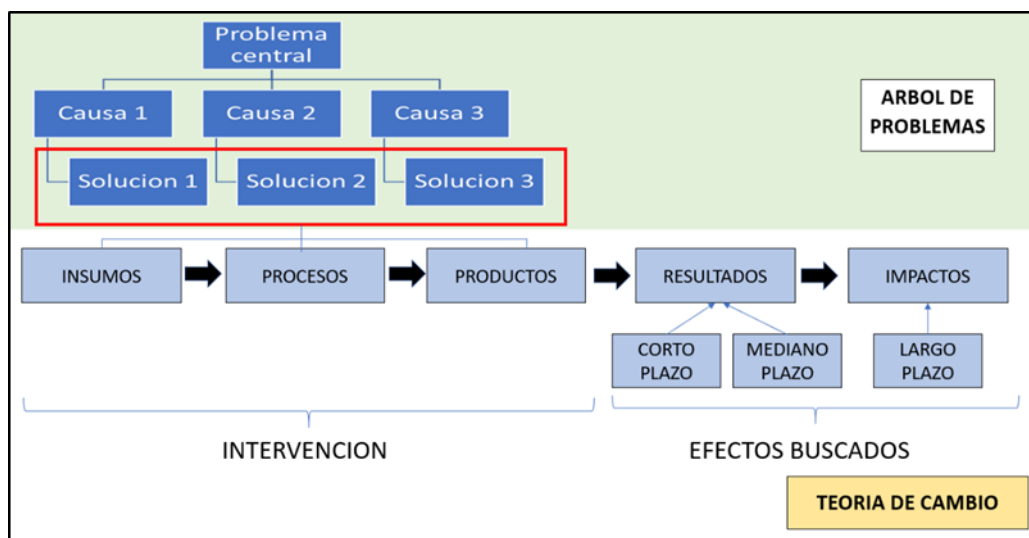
Problema central

Causa 1
Causa 2
Causa 3

Solucion 1
Solucion 2
Solucion 3

ARBOL DE PROBLEMAS

INSUMOS
PROCESOS
PRODUCTOS
RESULTADOS
IMPACTOS

CORTO PLAZO
MEDIANO PLAZO
LARGO PLAZO

INTERVENCION
EFECTOS BUSCADOS

TEORIA DE CAMBIO